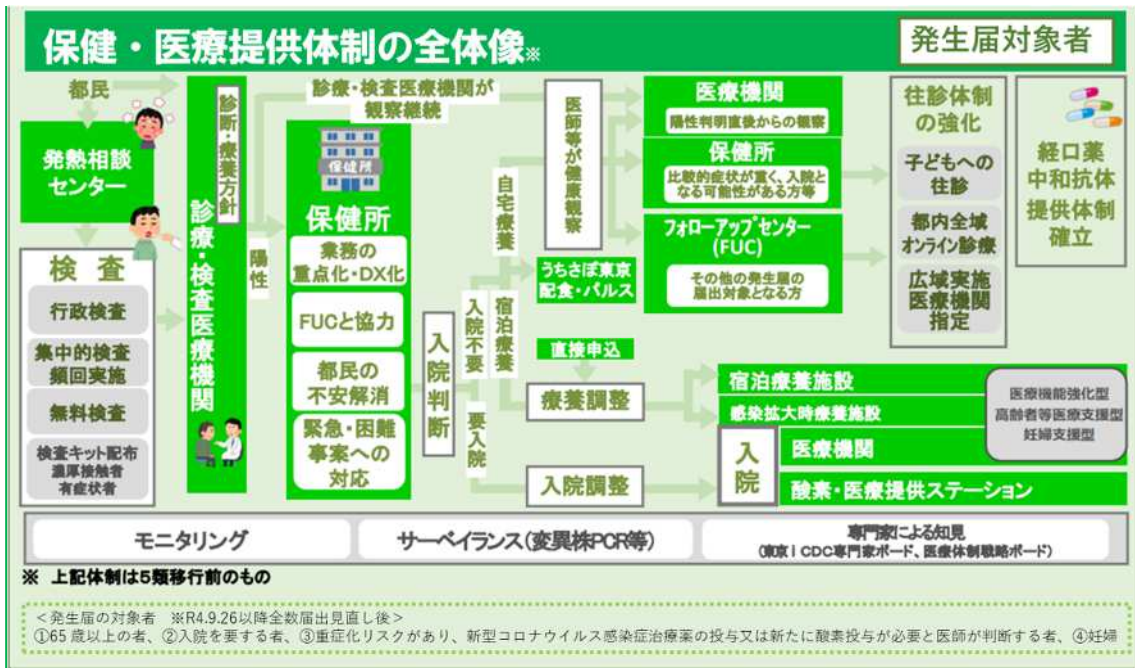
保健・医療提供体制の全体像※

発生届対象者

都民

発熱相談センター

検査

行政検査

集中的検査頻回実施

無料検査

検査キット配布 濃厚接触者 有症状者

診断・療養方針

診療・検査医療機関

陽性

診療・検査医療機関が観察継続

保健所

業務の重点化・DX化

FUCと協力

都民の不安解消

緊急・困難事案への対応

入院判断

入院不要

要入院

自宅療養

宿泊療養

うちさぽ東京 配食・パルス

医師等が健康観察

医療機関

陽性判明直後からの観察

保健所

比較的症状が重く、入院となる可能性がある方等

フォローアップセンター (FUC)

その他の発生届の届出対象となる方

直接申込

療養調整

入院調整

宿泊療養施設

感染拡大時療養施設

入院

医療機関

酸素・医療提供ステーション

医療機能強化型
高齢者等医療支援型
妊婦支援型

往診体制の強化

子どもへの往診

都内全域オンライン診療

広域実施医療機関指定

経口薬 中和抗体 提供体制 確立

モニタリング

サーベイランス(変異株PCR等)

専門家による知見 (東京iCDC専門家ボード、医療体制戦略ボード)

※ 上記体制は5類移行前のもの

<発生届の対象者 ※R4.9.26以降全数届出見直し後>
①65 歳以上の者、②入院を要する者、③重症化リスクがあり、新型コロナウイルス感染症治療薬の投与又は新たに酸素投与が必要と医師が判断する者、④妊婦